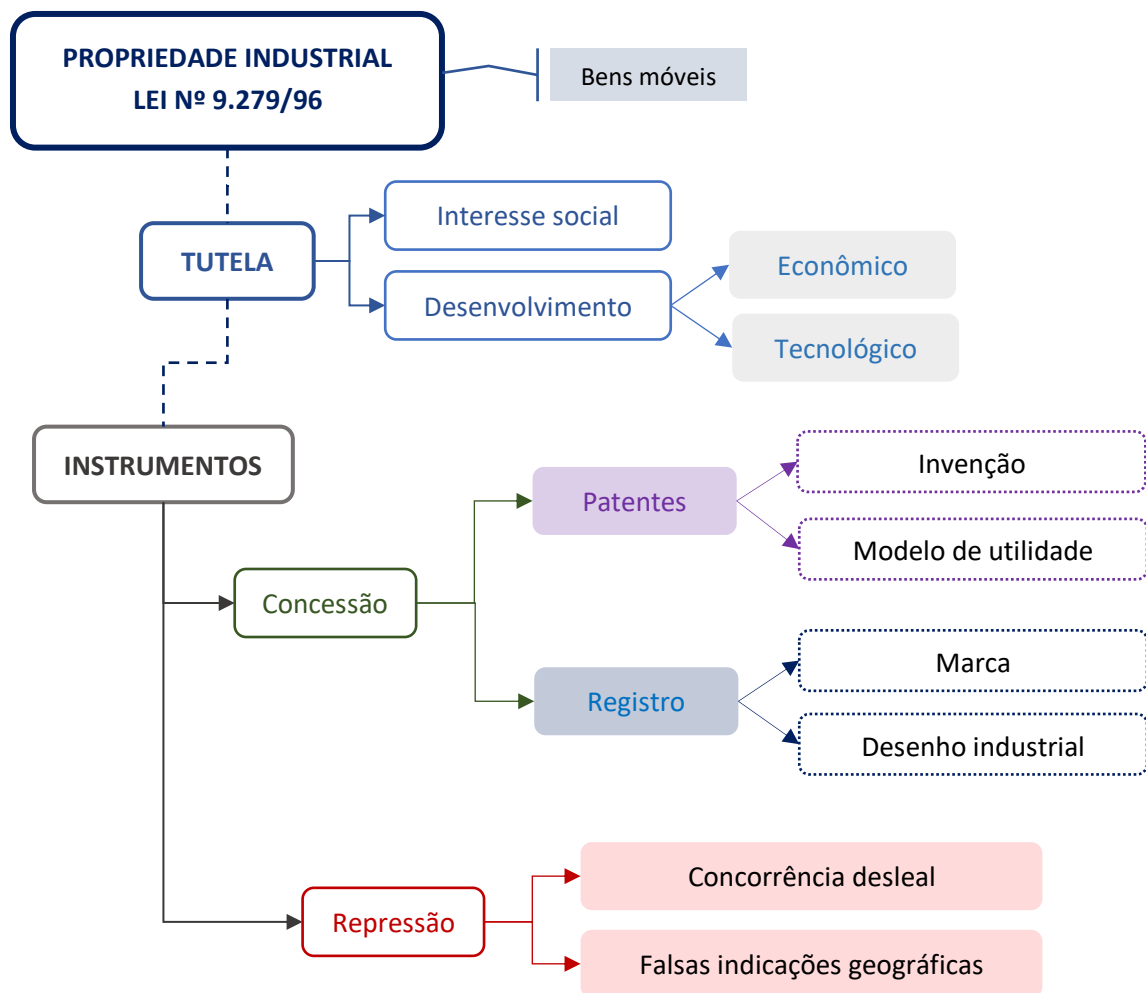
PROPRIEDADE INDUSTRIAL
LEI Nº 9.279/96

Bens móveis

TUTELA

Interesse social

Desenvolvimento

Econômico

Tecnológico

INSTRUMENTOS

Concessão

Patentes

Invenção

Modelo de utilidade

Registro

Marca

Desenho industrial

Repressão

Concorrência desleal

Falsas indicações geográficas